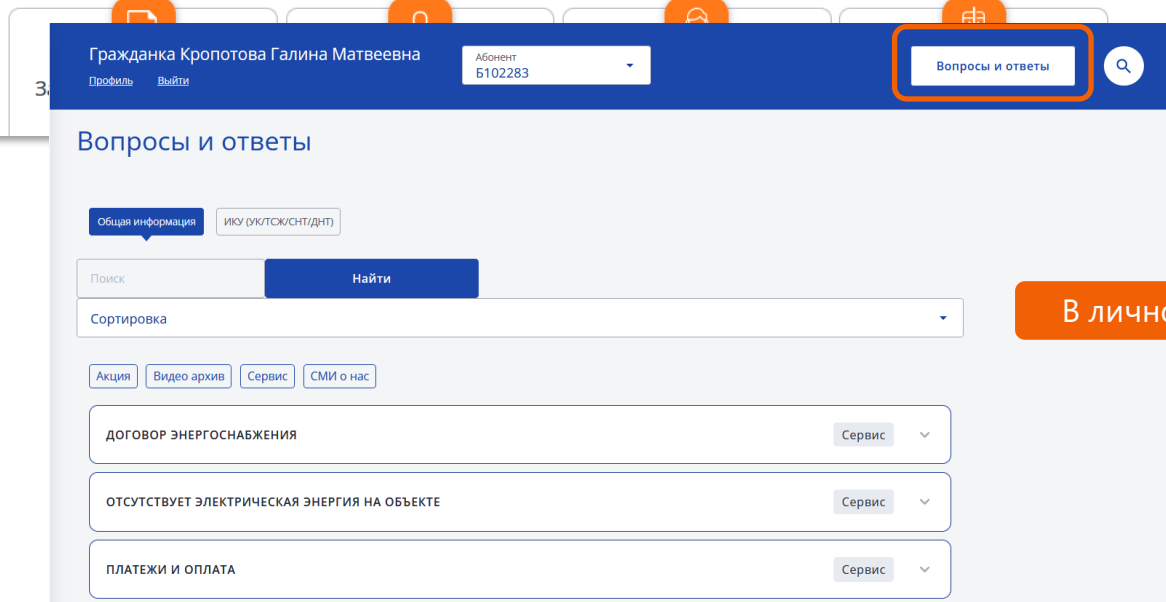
Гражданка Кропотова Галина Матвеевна
Профиль Выйти

Абонент
Б102283

Вопросы и ответы

За

Вопросы и ответы

Общая информация ИКУ (УК/ТСЖ/СНТ/ДНТ)

Поиск Найти

Сортировка

В личн

Акция Видео архив Сервис СМИ о нас

ДОГОВОР ЭНЕРГОСНАБЖЕНИЯ Сервис

ОТСУТСТВУЕТ ЭЛЕКТРИЧЕСКАЯ ЭНЕРГИЯ НА ОБЪЕКТЕ Сервис

ПЛАТЕЖИ И ОПЛАТА Сервис